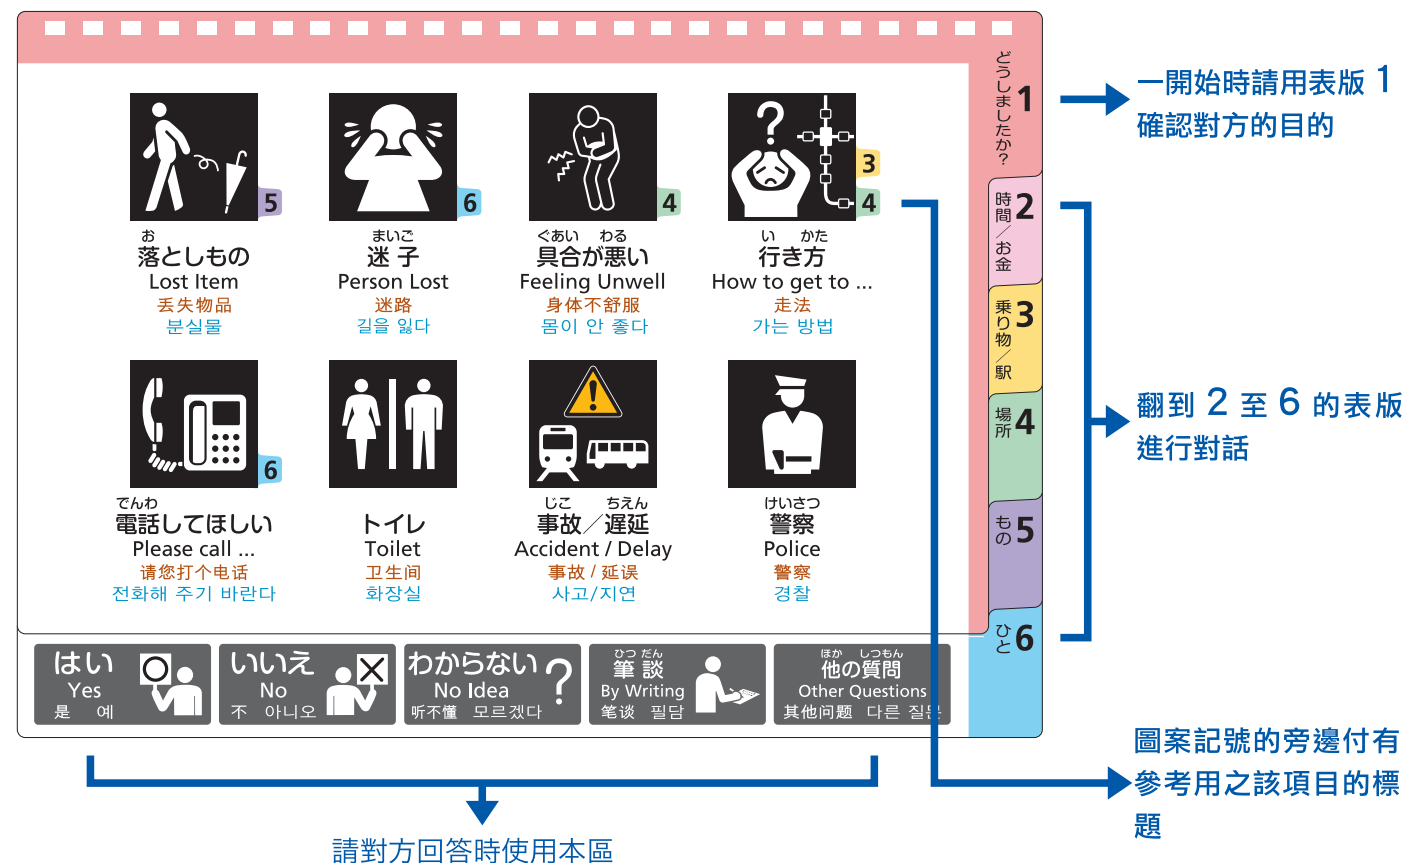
どうしましたか? 1

時間/お金 2

乗り物/駅 3

場所 4

もの 5

ひと 6

一開始時請用表版 1 確認對方的目的

5
お
落としもの
Lost Item
丢失物品
분실물

6
まいご
迷子
Person Lost
迷路
길을 잃다

4
ぐあい わる
具合が悪い
Feeling Unwell
身体不舒服
몸이 안 좋다

3
4
い かた
行き方
How to get to ...
走法
가는 방법

6
でんわ
電話してほしい
Please call ...
请您打个电话
전화해 주기 바란다

トイレ
Toilet
卫生间
화장실

じこ ちえん
事故/遅延
Accident / Delay
事故 / 延误
사고/지연

けいさつ
警察
Police
警察
경찰

翻到 2 至 6 的表版 進行對話

はい
Yes
是 예

いいえ
No
不 아니오

わからない
No Idea
听不懂 모르겠다

ひつ だん
筆談
By Writing
笔谈 필담

ほか しつもん
他の質問
Other Questions
其他问题 다른 질문

圖案記號的旁邊付有參考用之該項目的標題

請對方回答時使用本區